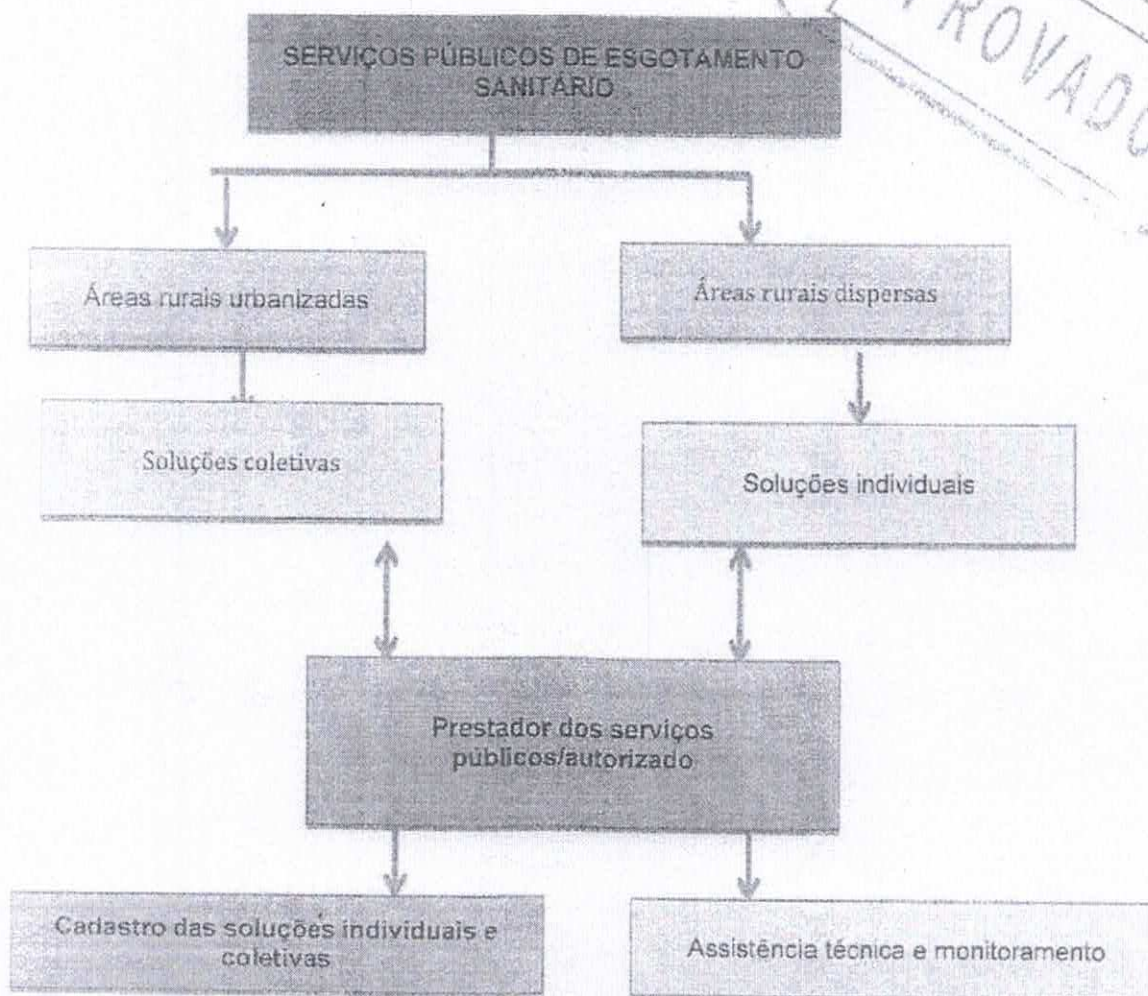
ROVADO

SERVIÇOS PÚBLICOS DE ESGOTAMENTO SANITÁRIO

Áreas rurais urbanizadas

Áreas rurais dispersas

Soluções coletivas

Soluções individuais

Prestador dos serviços públicos/autorizado

Cadastro das soluções individuais e coletivas

Assistência técnica e monitoramento